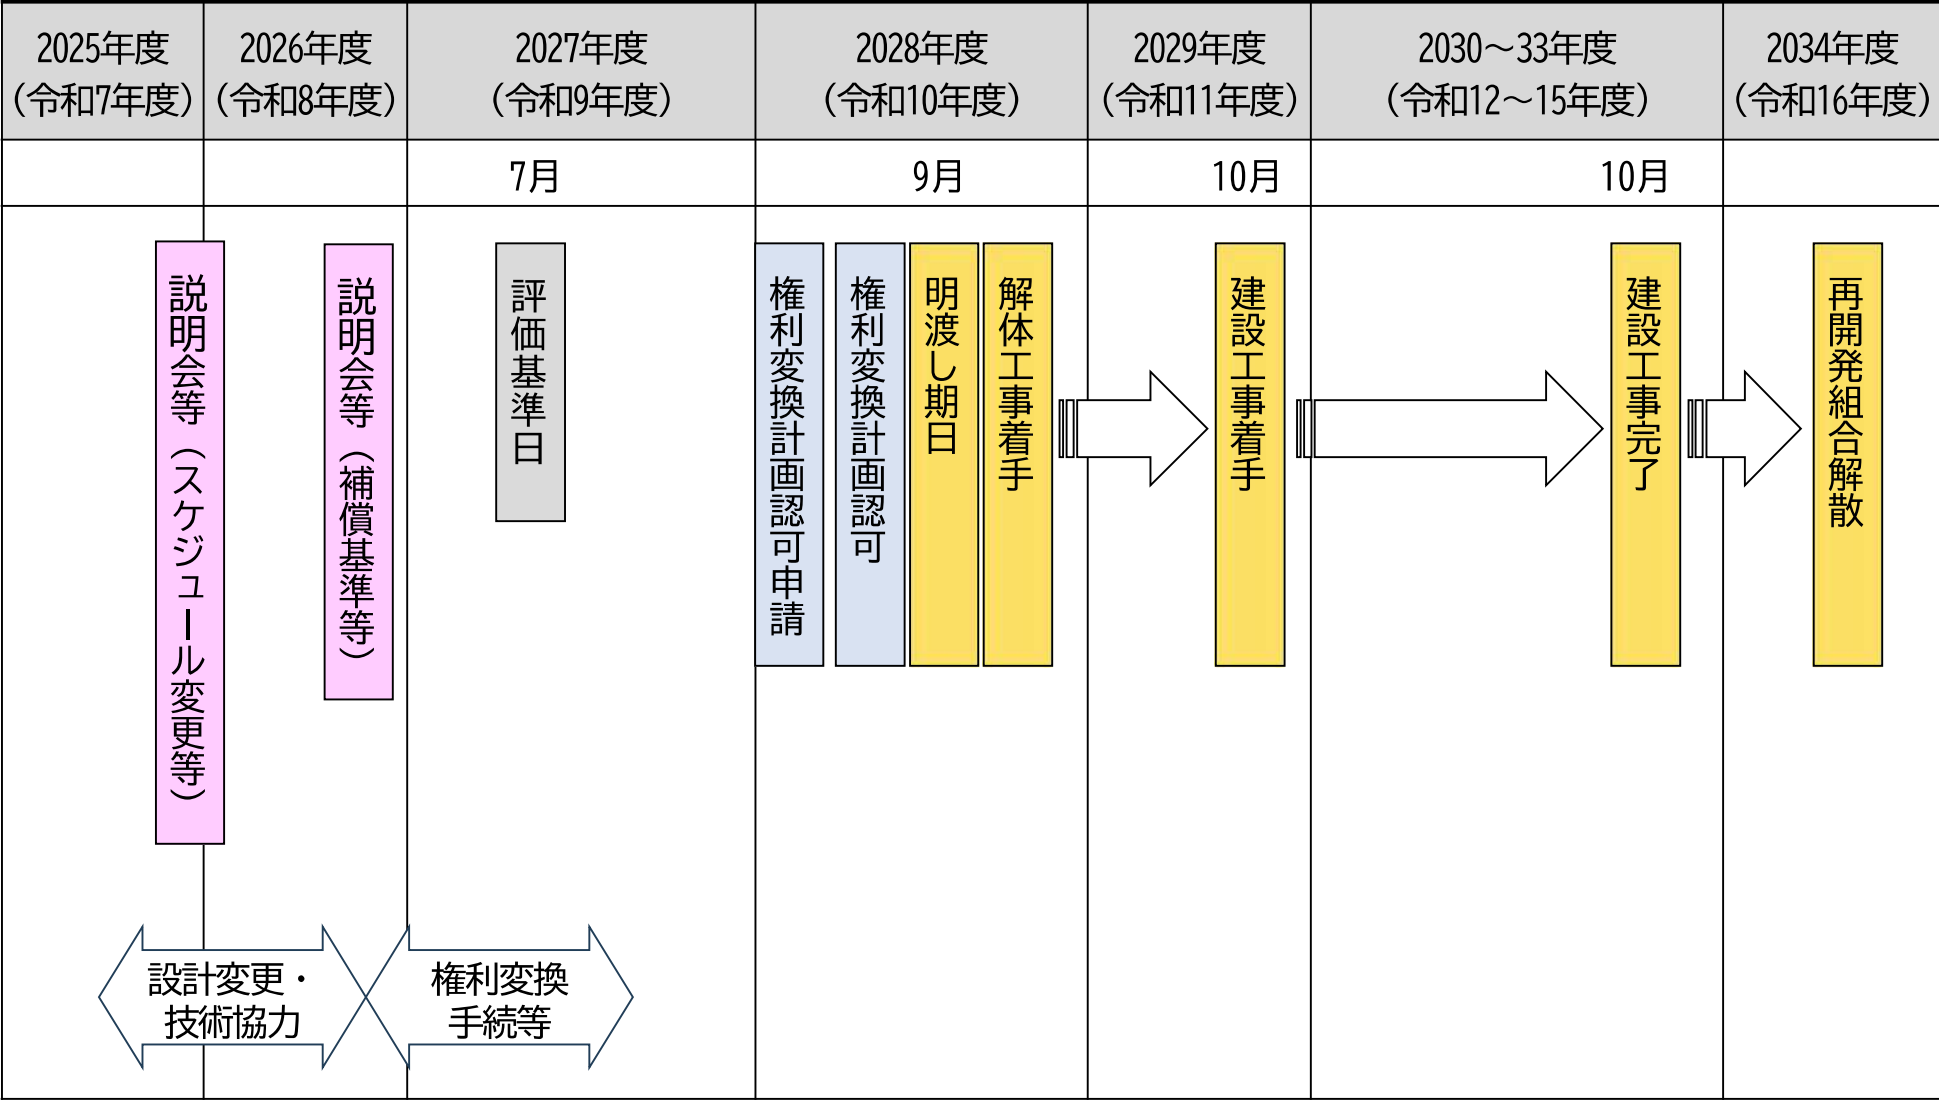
| 2025年度（令和7年度） | 2026年度（令和8年度） | 2027年度（令和9年度） | 2028年度（令和10年度） | 2029年度（令和11年度） | 2030～33年度（令和12～15年度） | 2034年度（令和16年度） |
|---|---|---|---|---|---|---|
| | | 7月 | 9月 | 10月 | 10月 | |

説明会等（スケジュール変更等）

説明会等（補償基準等）

評価基準日

権利変換計画認可申請

権利変換計画認可

明渡し期日

解体工事着手

建設工事着手

建設工事完了

再開発組合解散

設計変更・技術協力

権利変換手続等